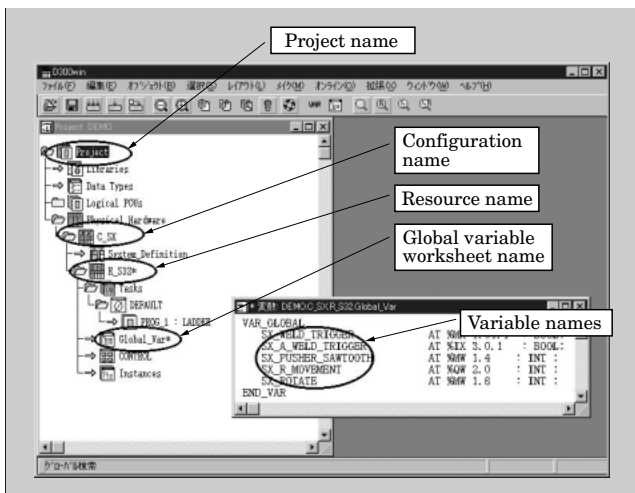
Project name

Configuration name

Resource name

Global variable worksheet name

Variable names

0300win

ファイル(F) 編集(E) オブジェクト(B) 選択(S) レイアウト(L) メイク(M) オンライン(O) 拡張(X) ウィンドウ(W) ヘルプ(H)

Project DEMO

Project

Libraries

Data Types

Logical POUs

Physical Hardware

C_SX

System_Definition

R_S32*

Tasks

DEFAULT

PROG_1 : LADDER

Global_Var*

CONTROL

Instances

変数: DEMO:C_SX:R_S32:Global_Var

VAR_GLOBAL
SX_WELD_TRIGGER AT %MW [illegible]
SX_A_WELD_TRIGGER AT %IX 3.0.1 : BOOL;
SX_PUSHER_SAWTOOTH AT %MW 1.4 : INT ;
SX_R_MOVEMENT AT %QW 2.0 : INT ;
SX_ROTATE AT %MW 1.8 : INT ;
END_VAR

グローバル検索